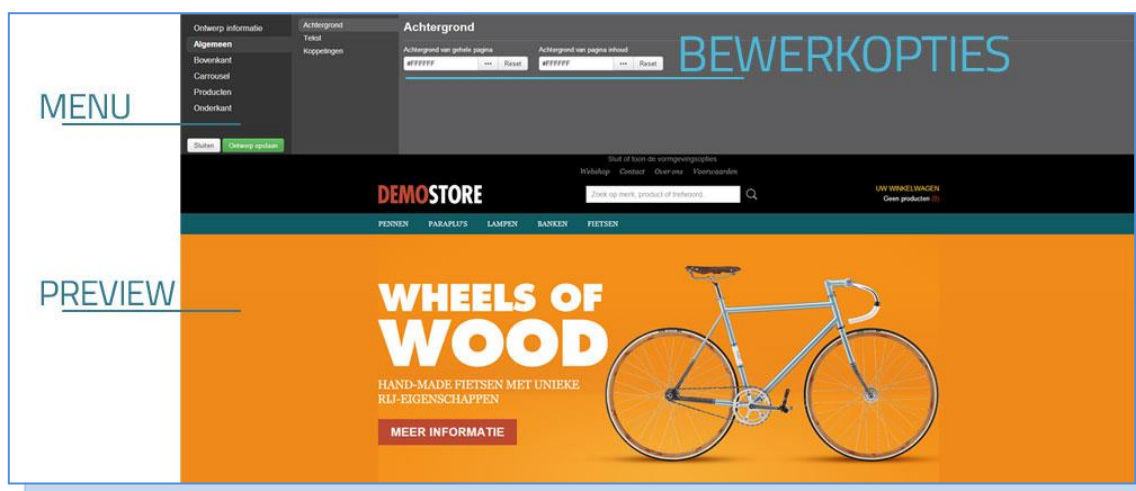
MENU

PREVIEW

Ontwerp informatie
Algemeen
Bovenkant
Carrousel
Producten
Onderkant

Sluiten
Ontwerp opslaan

Achtergrond
Tekst
Koppelingen

Achtergrond

Achtergrond van gehele pagina
#FFFFFF
...
Reset

Achtergrond van pagina inhoud
#FFFFFF
...
Reset

BEWERKOPTIES

Sluit of toon de vormgevingsopties

Webshop Contact Over ons Voorwaarden

DEMOSTORE

Zoek op merk, product of trefwoord

UW WINKELWAGEN
Geen producten (0)

PENNEN PARAPLU'S LAMPEN BANKEN FIETSEN

WHEELS OF WOOD

HAND-MADE FIETSEN MET UNIEKE RIJ-EIGENSCHAPPEN

MEER INFORMATIE